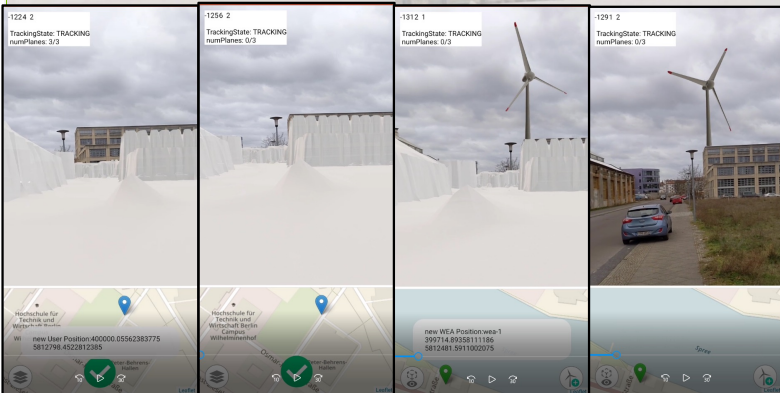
-1224 2

TrackingState: TRACKING
numPlanes: 3/3

Hochschule für Technik und Wirtschaft Berlin

new User Position:400000.05562383775
5812798.4522812385

Leaflet

-1256 2

TrackingState: TRACKING
numPlanes: 0/3

Hochschule für Technik und Wirtschaft Berlin
Campus Wilhelminenhof

Leaflet

-1312 1

TrackingState: TRACKING
numPlanes: 0/3

new WEA Position:wea-1
399714.89358111186
5812481.5911002075

Leaflet

-1291 2

TrackingState: TRACKING
numPlanes: 0/3

Spree

Leaflet